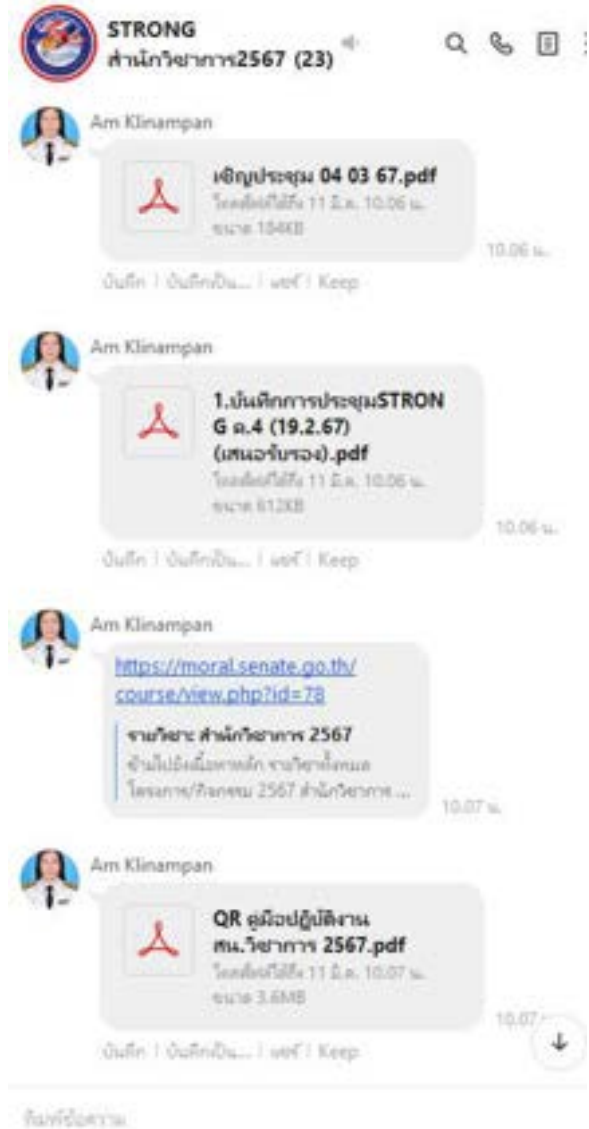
STRONG
สำนักวิชาการ2567 (23)

Am Klinampan

เชิญประชุม 04 03 67.pdf
วันหมดอายุ: 11 มี.ค. 10.06 น.
ขนาด 184KB

10.06 น.

บันทึก | บันทึกเป็น... | แชร์ | Keep

Am Klinampan

1.บันทึกการประชุมSTRONG ค.4 (19.2.67)(เสนอรับรอง).pdf
วันหมดอายุ: 11 มี.ค. 10.06 น.
ขนาด 612KB

10.06 น.

บันทึก | บันทึกเป็น... | แชร์ | Keep

Am Klinampan

https://moral.senate.go.th/course/view.php?id=78

รายวิชา: สำนักวิชาการ 2567
ข้ามไปยังเนื้อหาหลัก รายวิชาทั้งหมด โครงการ/กิจกรรม 2567 สำนักวิชาการ ...

10.07 น.

Am Klinampan

QR คู่มือปฏิบัติงาน สน.วิชาการ 2567.pdf
วันหมดอายุ: 11 มี.ค. 10.07 น.
ขนาด 3.6MB

10.07 น.

บันทึก | บันทึกเป็น... | แชร์ | Keep

พิมพ์ข้อความ